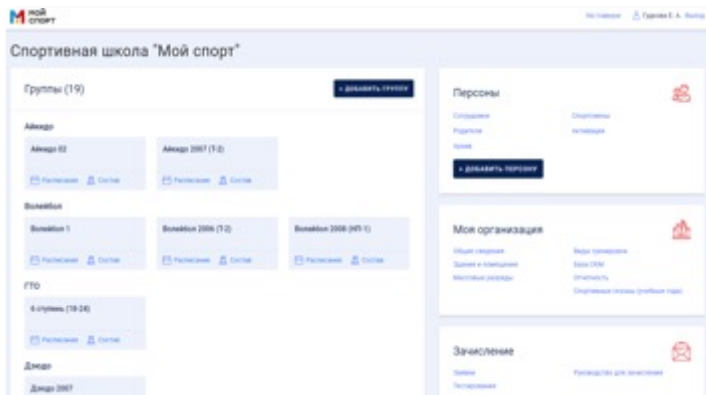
М мой спорт

На главную Гуреева Е. А. Выход

Спортивная школа "Мой спорт"

Группы (19)

+ ДОБАВИТЬ ГРУППУ

Айкидо

Айкидо 02

Расписание Состав

Айкидо 2007 (Т-2)

Расписание Состав

Волейбол

Волейбол 1

Расписание Состав

Волейбол 2006 (Т-2)

Расписание Состав

Волейбол 2008 (НП-1)

Расписание Состав

ГТО

6 ступень (18-24)

Расписание Состав

Дзюдо

Дзюдо 2007

Персоны

Сотрудники

Родители

Архив

Спортсмены

Интеграция

+ ДОБАВИТЬ ПЕРСОНУ

Моя организация

Общие сведения

Здания и помещения

Массовые разряды

Виды тренировок

База CRM

Отчетность

Спортивные сезоны (учебные годы)

Зачисление

Заявки

Тестирование

Руководство для зачисления